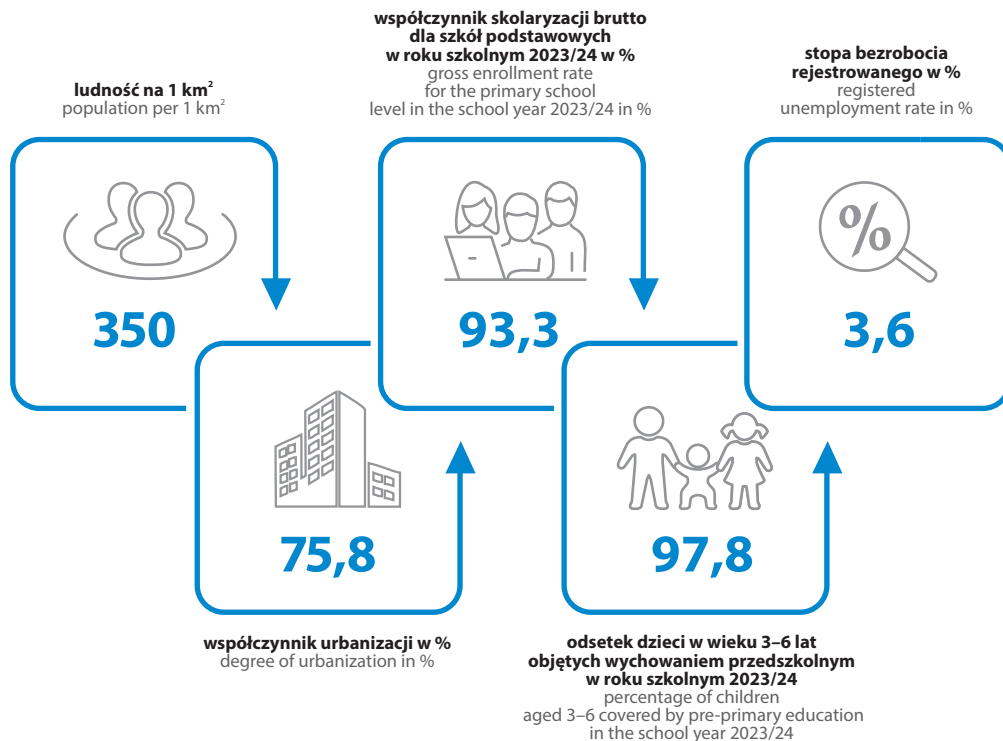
**ludność na 1 km$^2$**
population per 1 km$^2$

350

**współczynnik skolaryzacji brutto dla szkół podstawowych w roku szkolnym 2023/24 w %**
gross enrollment rate for the primary school level in the school year 2023/24 in %

93,3

**stopa bezrobocia rejestrowanego w %**
registered unemployment rate in %

%

3,6

75,8

**współczynnik urbanizacji w %**
degree of urbanization in %

97,8

**odsetek dzieci w wieku 3–6 lat objętych wychowaniem przedszkolnym w roku szkolnym 2023/24**
percentage of children aged 3–6 covered by pre-primary education in the school year 2023/24